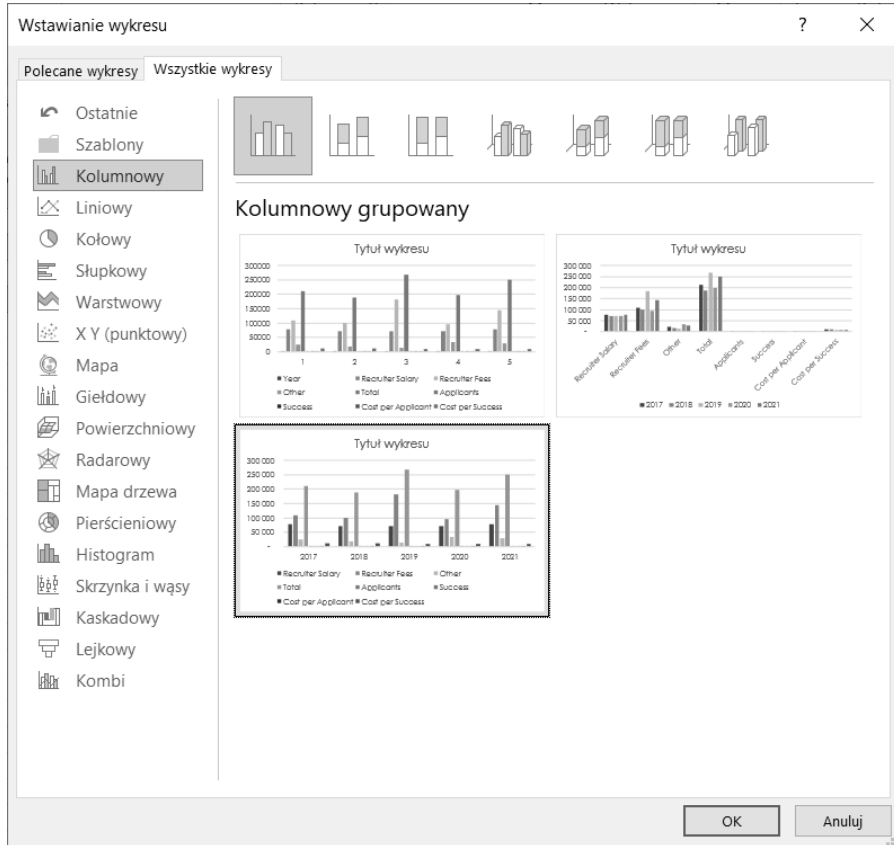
Wstawianie wykresu ? ×

Polecane wykresy Wszystkie wykresy

Ostatnie
Szablony
Kolumnowy
Liniowy
Kołowy
Słupkowy
Warstwowy
X Y (punktowy)
Mapa
Giełdowy
Powierzchniowy
Radarowy
Mapa drzewa
Pierścieniowy
Histogram
Skrzynka i wąsy
Kaskadowy
Lejkowy
Kombi

Kolumnowy grupowany

Tytuł wykresu
300000
250000
200000
150000
100000
50000
0
1 2 3 4 5
Year Recruiter Salary Recruiter Fees
Other Total Applicants
Success Cost per Applicant Cost per Success

Tytuł wykresu
300 000
250 000
200 000
150 000
100 000
50 000
-
Recruiter Salary Recruiter Fees Other Total Applicants Success Cost per Applicant Cost per Success
2017 2018 2019 2020 2021

Tytuł wykresu
300 000
250 000
200 000
150 000
100 000
50 000
-
2017 2018 2019 2020 2021
Recruiter Salary Recruiter Fees Other
Total Applicants Success
Cost per Applicant Cost per Success

OK Anuluj